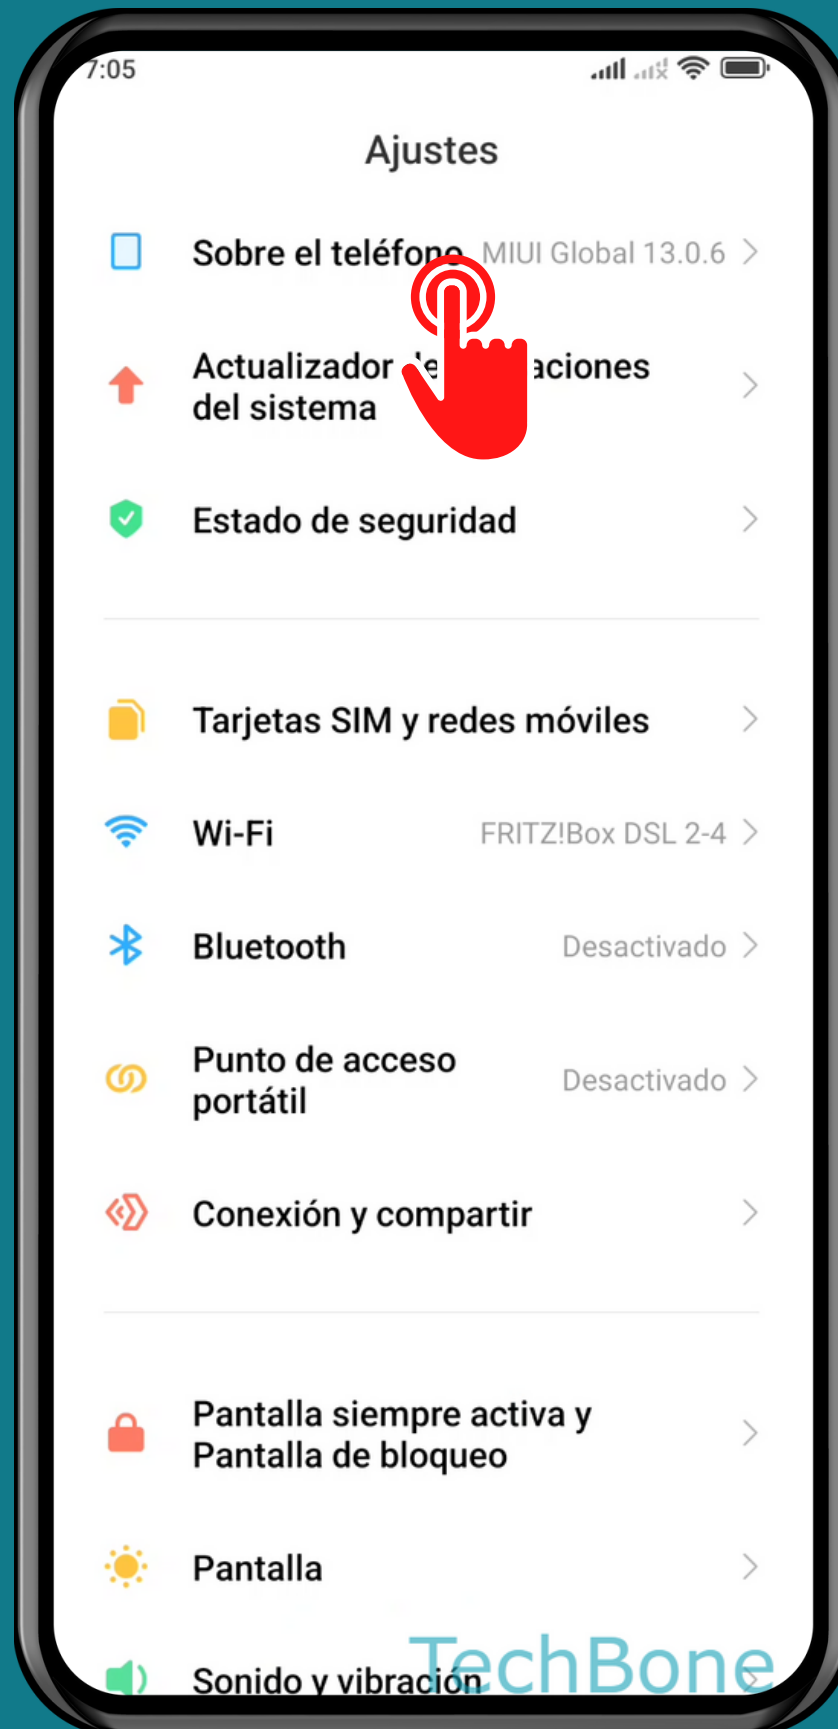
7:05

Ajustes

Sobre el teléfono MIUI Global 13.0.6

Actualizador de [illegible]aciones del sistema

Estado de seguridad

Tarjetas SIM y redes móviles

Wi-Fi FRITZ!Box DSL 2-4

Bluetooth Desactivado

Punto de acceso portátil Desactivado

Conexión y compartir

Pantalla siempre activa y Pantalla de bloqueo

Pantalla

Sonido y vibración

TechBone